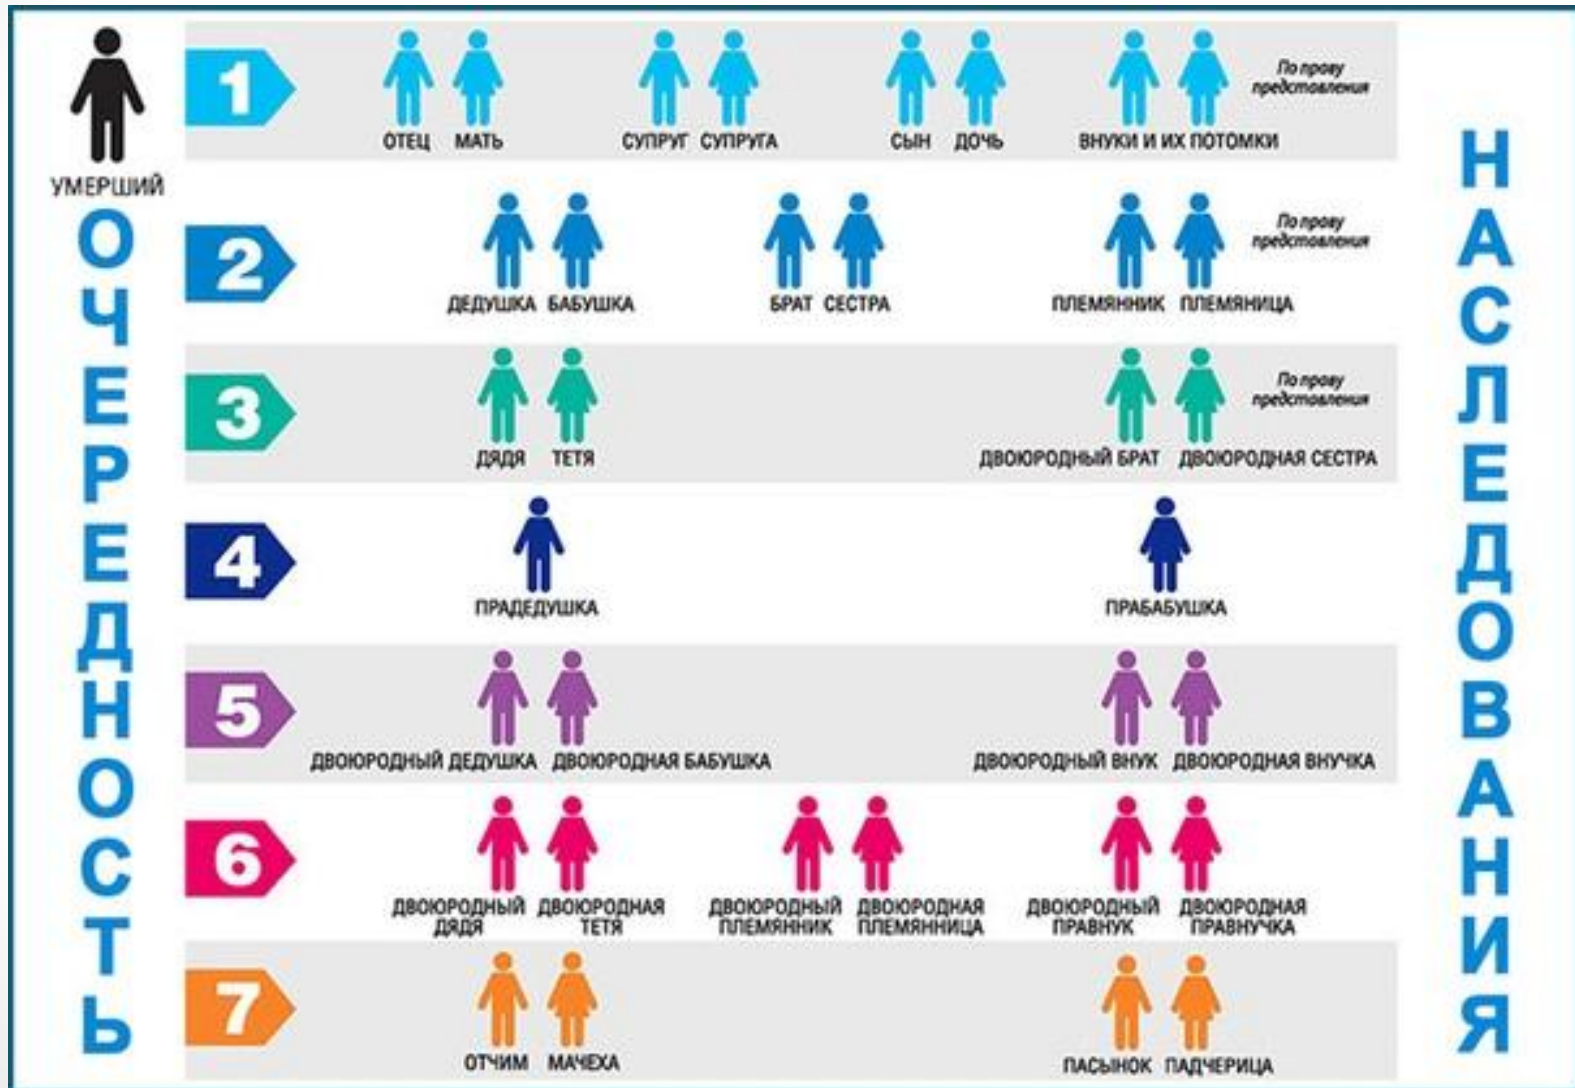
УМЕРШИЙ

ОЧЕРЕДНОСТЬ

1
ОТЕЦ МАТЬ
СУПРУГ СУПРУГА
СЫН ДОЧЬ
ВНУКИ И ИХ ПОТОМКИ
По праву представления

2
ДЕДУШКА БАБУШКА
БРАТ СЕСТРА
ПЛЕМЯННИК ПЛЕМЯННИЦА
По праву представления

3
ДЯДЯ ТЕТЯ
ДВОЮРОДНЫЙ БРАТ ДВОЮРОДНАЯ СЕСТРА
По праву представления

4
ПРАДЕДУШКА
ПРАБАБУШКА

5
ДВОЮРОДНЫЙ ДЕДУШКА ДВОЮРОДНАЯ БАБУШКА
ДВОЮРОДНЫЙ ВНУК ДВОЮРОДНАЯ ВНУЧКА

6
ДВОЮРОДНЫЙ ДЯДЯ ДВОЮРОДНАЯ ТЕТЯ
ДВОЮРОДНЫЙ ПЛЕМЯННИК ДВОЮРОДНАЯ ПЛЕМЯННИЦА
ДВОЮРОДНЫЙ ПРАВНУК ДВОЮРОДНАЯ ПРАВНУЧКА

7
ОТЧИМ МАЧЕХА
ПАСЫНОК ПАДЧЕРИЦА

НАСЛЕДОВАНИЯ